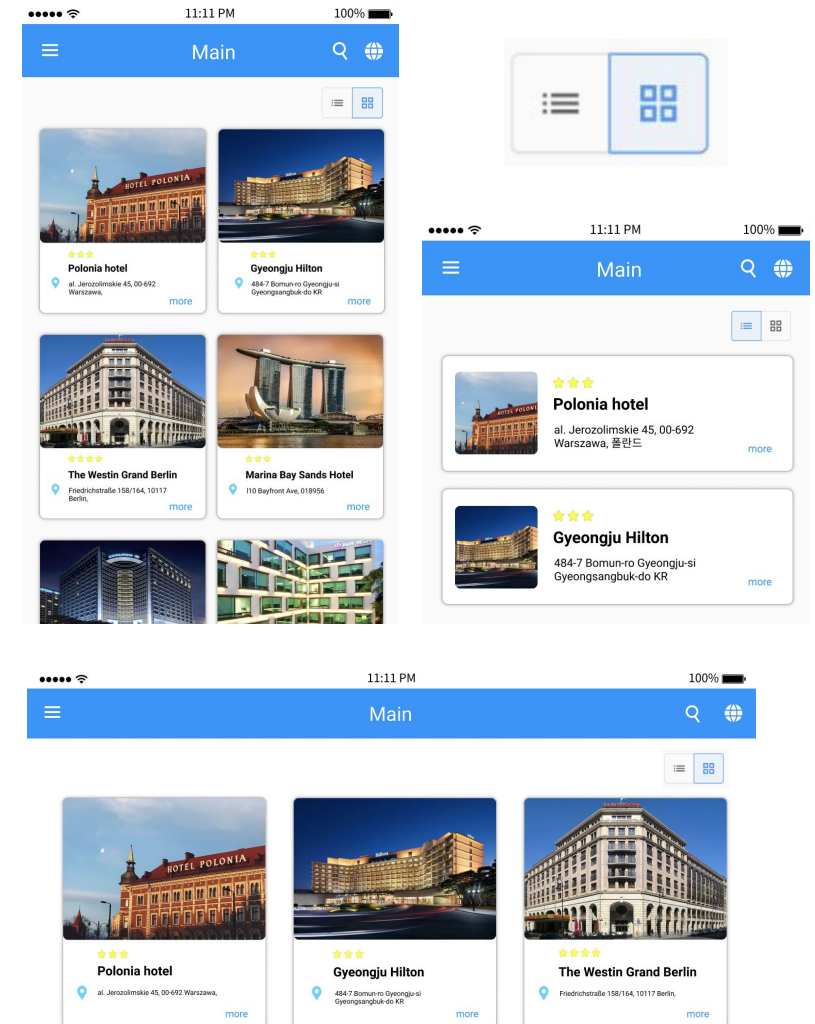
11:11 PM
100%

Main

HOTEL POLONIA

Polonia hotel
al. Jerozolimskie 45, 00-692 Warszawa,
more

Gyeongju Hilton
484-7 Bomun-ro Gyeongju-si Gyeongsangbuk-do KR
more

The Westin Grand Berlin
Friedrichstraße 158/164, 10117 Berlin,
more

Marina Bay Sands Hotel
10 Bayfront Ave, 018956
more

11:11 PM
100%

Main

Polonia hotel
al. Jerozolimskie 45, 00-692 Warszawa, 폴란드
more

Gyeongju Hilton
484-7 Bomun-ro Gyeongju-si Gyeongsangbuk-do KR
more

11:11 PM
100%

Main

HOTEL POLONIA

Polonia hotel
al. Jerozolimskie 45, 00-692 Warszawa,
more

Gyeongju Hilton
484-7 Bomun-ro Gyeongju-si Gyeongsangbuk-do KR
more

The Westin Grand Berlin
Friedrichstraße 158/164, 10117 Berlin,
more